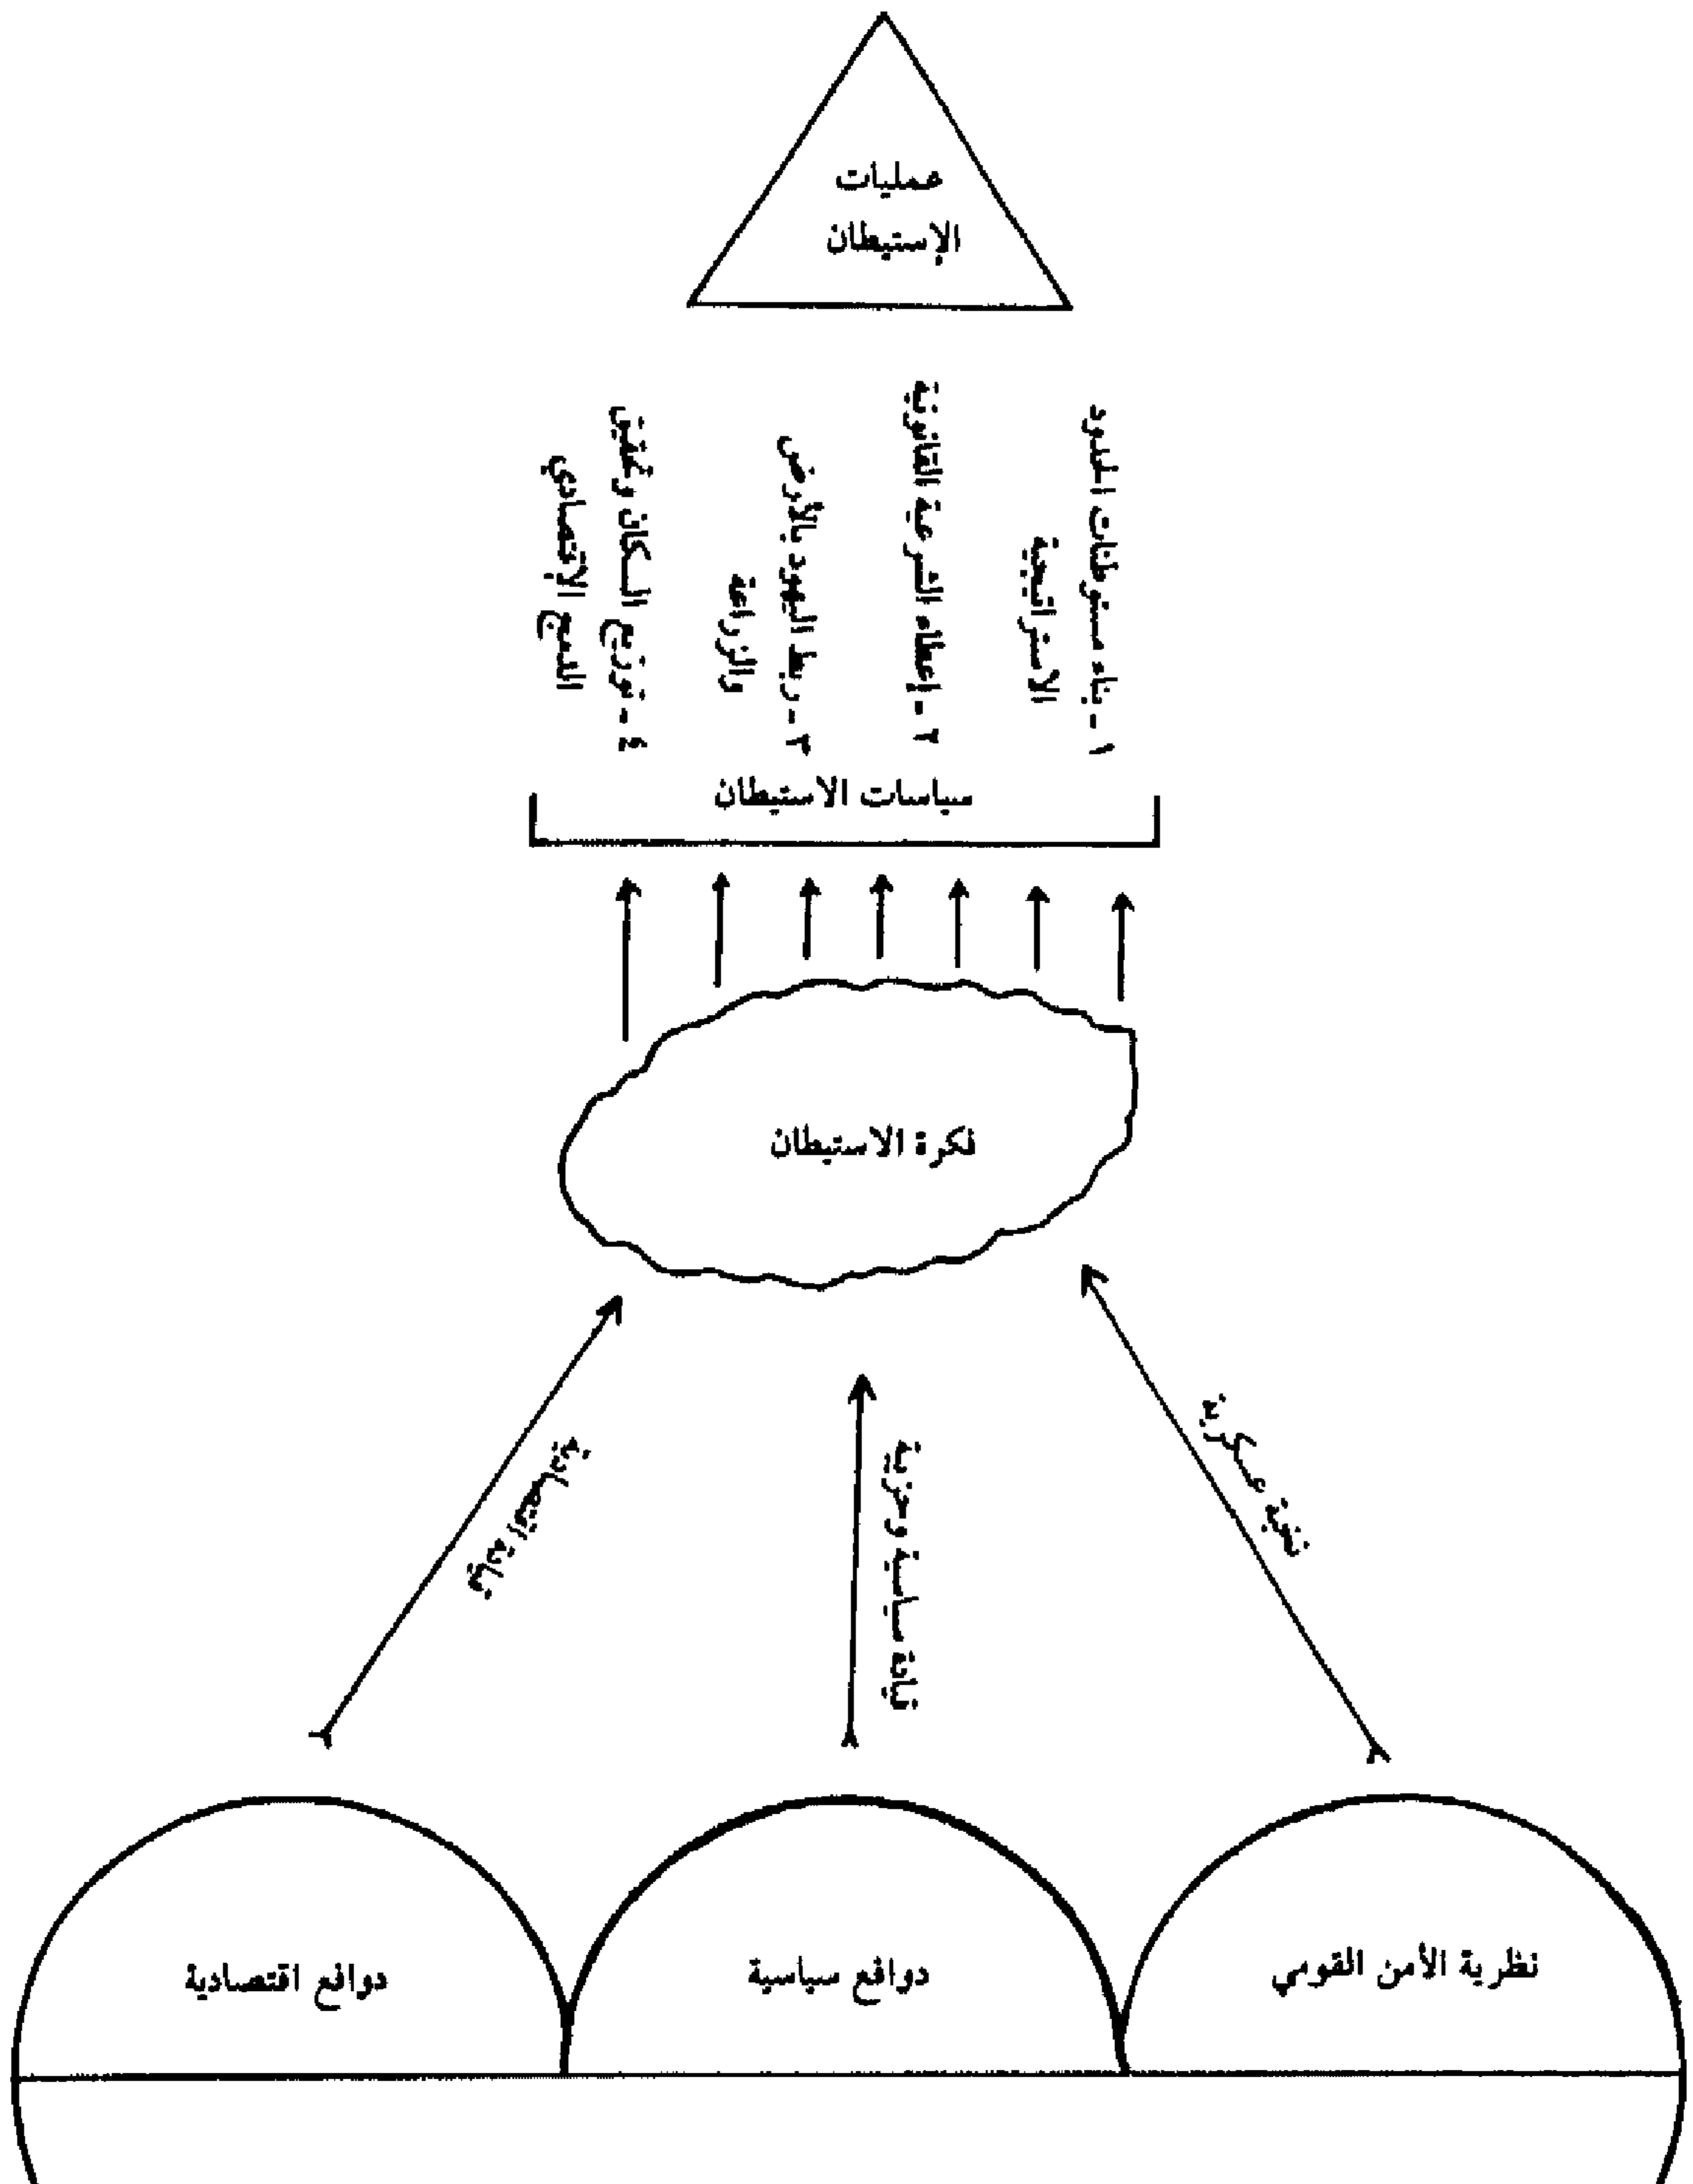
عمليات
الإستيطان

١ - بناء مستوطنات الحدود الاستراتيجية
٢ - إعطاء الشرعية القانونية
٣ - ربط اليهود بالأرض والزراعة
٤ - توزيع السكان وتحقيق الدمج الاقتصادي

سياسات الاستيطان

فكرة الاستيطان

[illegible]

قيادة سياسية وحزبية

نظرية عسكرية

دوافع اقتصادية

دوافع سياسية

نظرية الأمن القومي